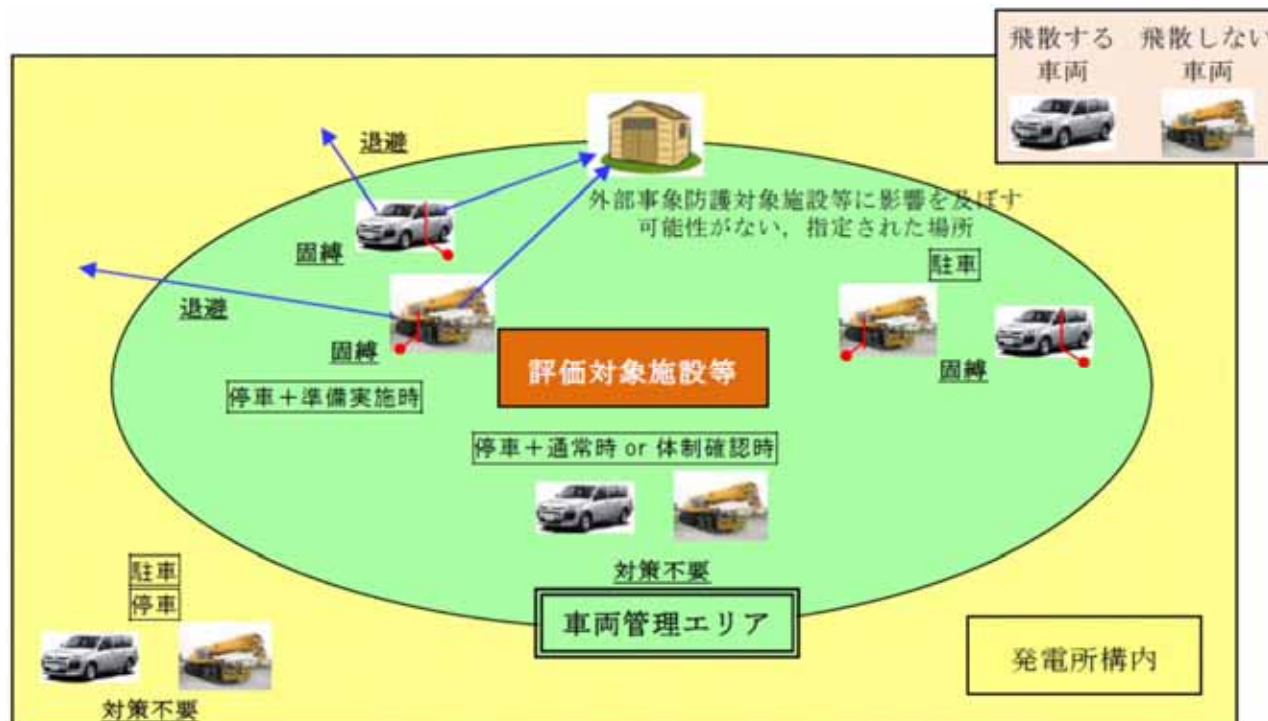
飛散する車両　飛散しない車両

退避

外部事象防護対象施設等に影響を及ぼす可能性がない，指定された場所

固縛

駐車

退避

固縛

評価対象施設等

固縛

停車＋準備実施時

停車＋通常時 or 体制確認時

対策不要

駐車
停車

車両管理エリア

発電所構内

対策不要